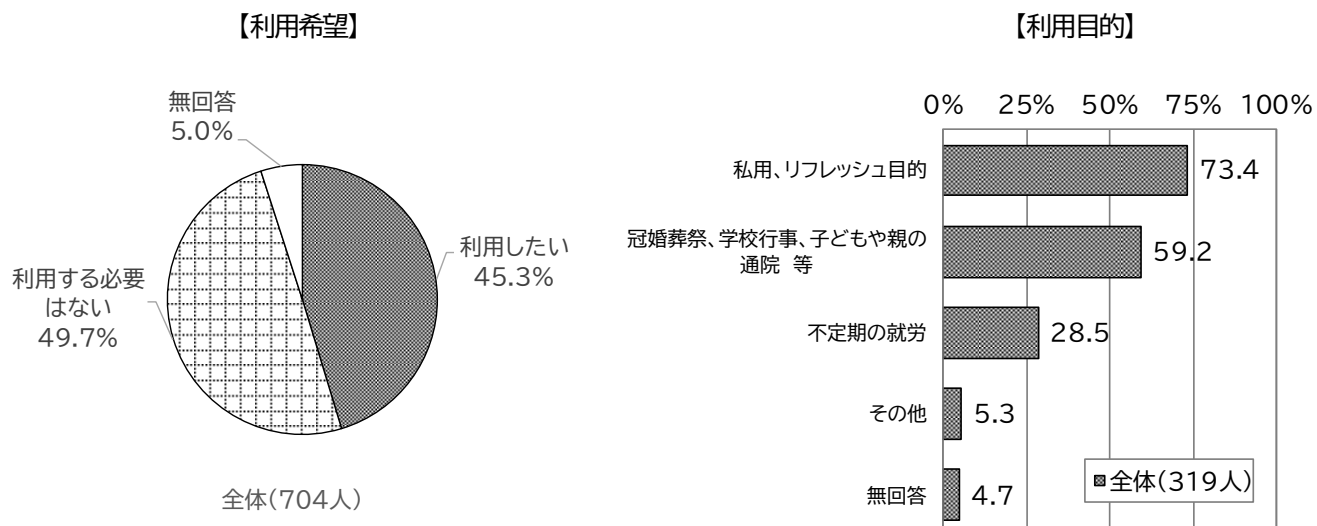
【利用希望】

無回答
5.0%

利用したい
45.3%

利用する必要はない
49.7%

全体（704人）

【利用目的】

0% 25% 50% 75% 100%

私用、リフレッシュ目的 73.4

冠婚葬祭、学校行事、子どもや親の通院 等 59.2

不定期の就労 28.5

その他 5.3

無回答 4.7

全体（319人）